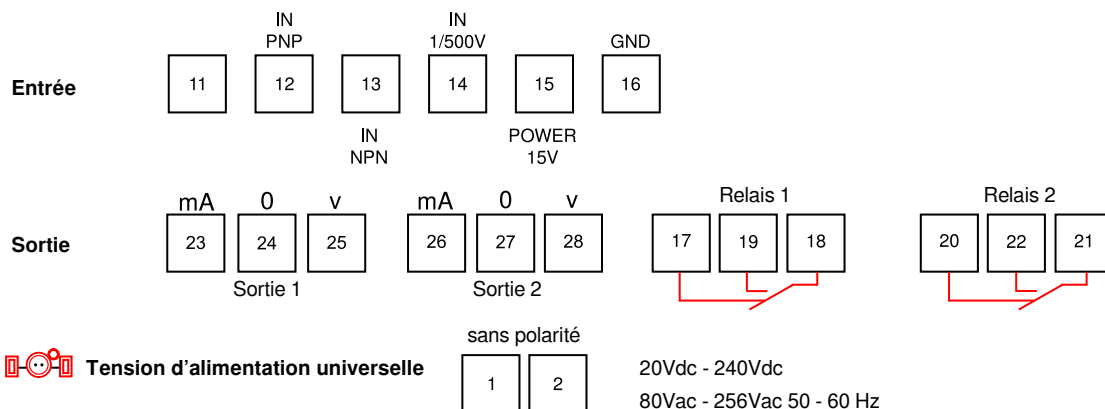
Entrée

| IN PNP | | IN 1/500V | | GND |
|---|---|---|---|---|

11 12 13 14 15 16

IN NPN

POWER 15V

Sortie

mA 0 v
23 24 25
Sortie 1

mA 0 v
26 27 28
Sortie 2

Relais 1
17 19 18

Relais 2
20 22 21

Tension d'alimentation universelle

sans polarité
1 2

20Vdc - 240Vdc
80Vac - 256Vac 50 - 60 Hz